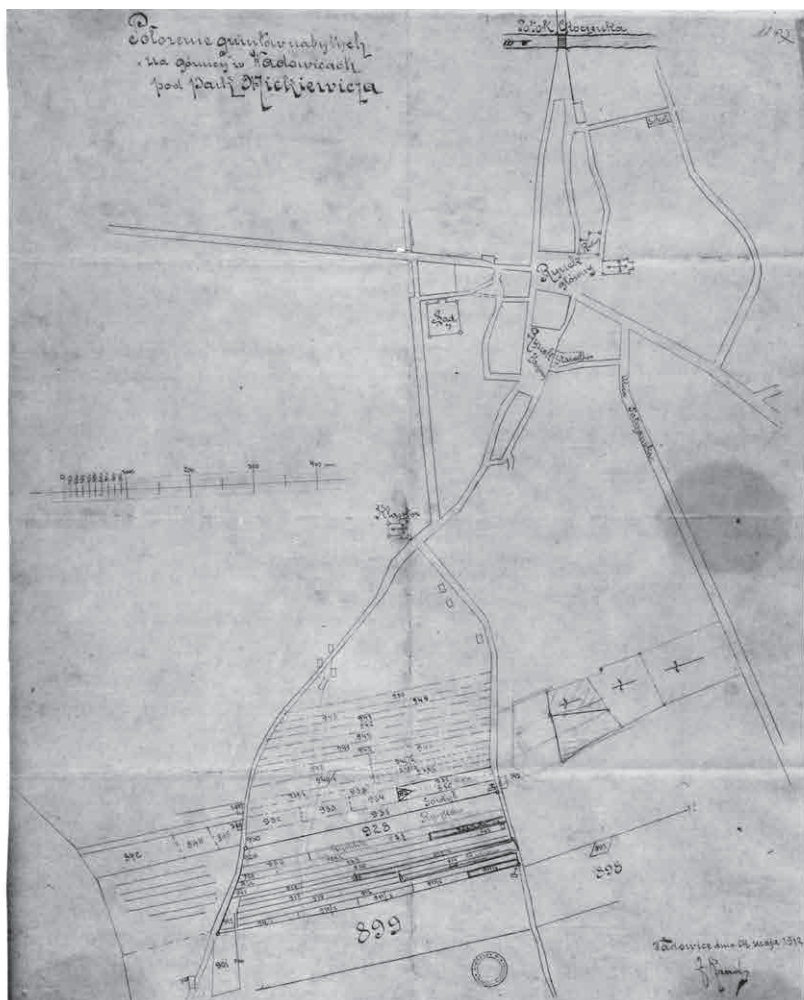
Położenie gruntów nabytych
na Gminy w Radłowicach
pod park Mickiewicza

Do K. Głogowska

1192

Rynek Główny

Rynek

Ulica

Plac

100 200 300 400

Krzyż

923

899

898

Radłowice dnia 24 czerwca 1912
J. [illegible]